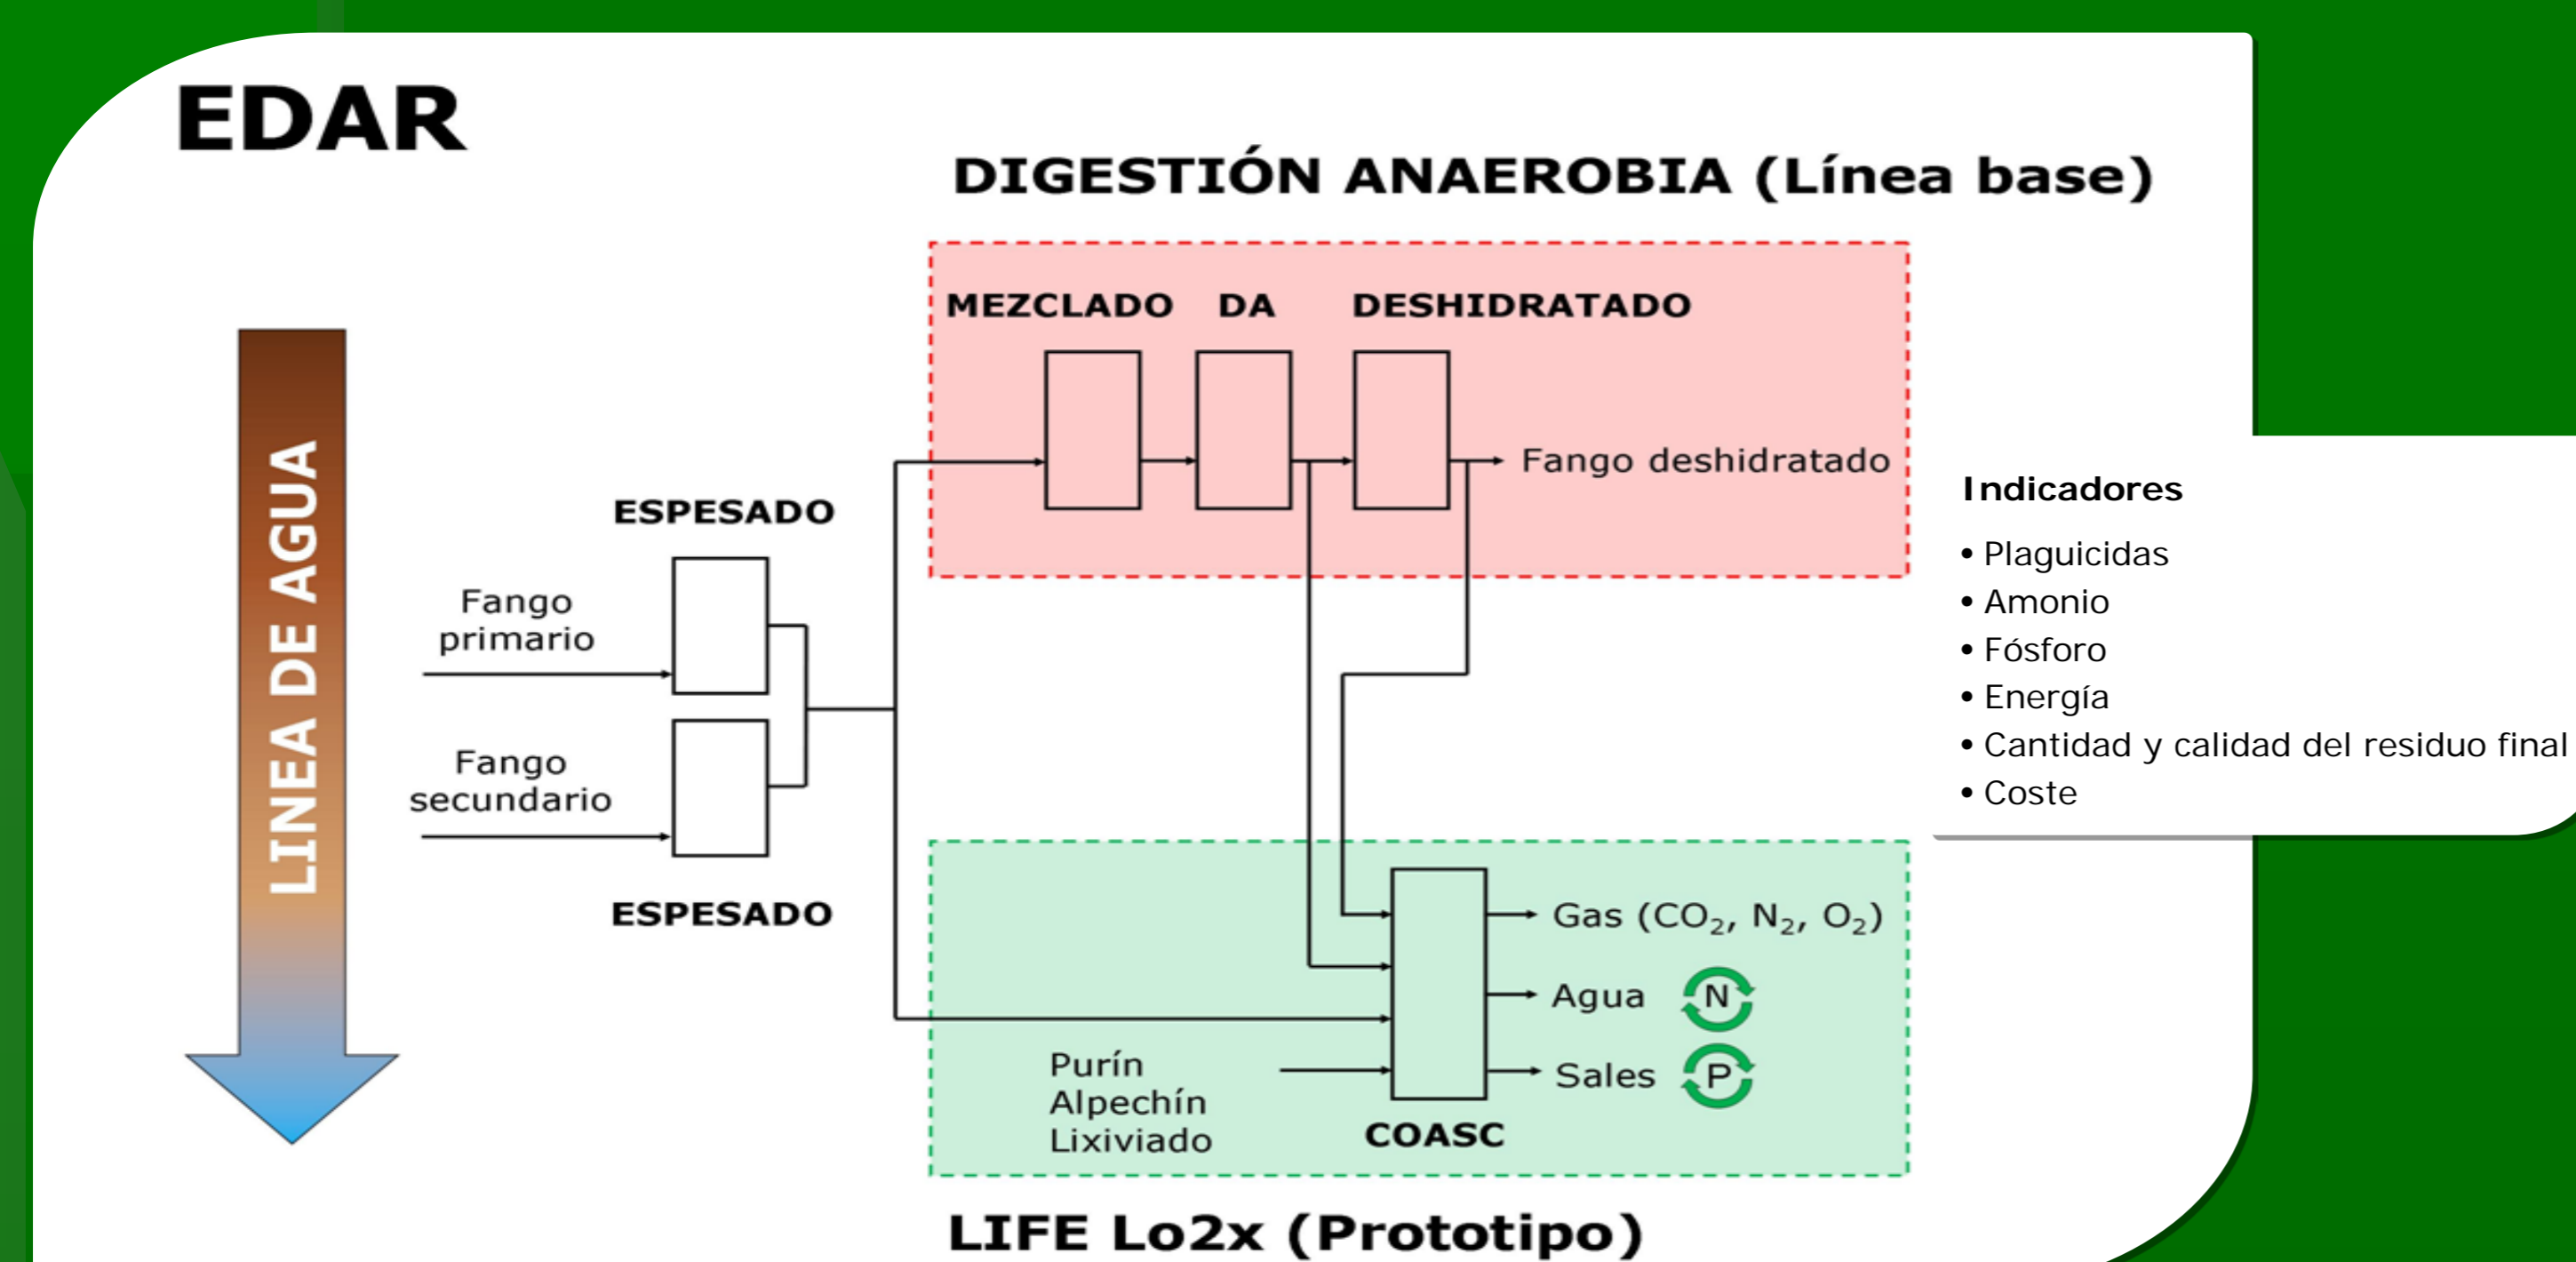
EDAR

DIGESTIÓN ANAEROBIA (Línea base)

LINEA DE AGUA

MEZCLADO DA DESHIDRATADO

Fango deshidratado

ESPESADO

Fango primario

Fango secundario

ESPESADO

Indicadores

• Plaguicidas
• Amonio
• Fósforo
• Energía
• Cantidad y calidad del residuo final
• Coste

Gas ($CO_2$, $N_2$, $O_2$)

Agua N

Sales P

Purín
Alpechín
Lixiviado

COASC

LIFE Lo2x (Prototipo)